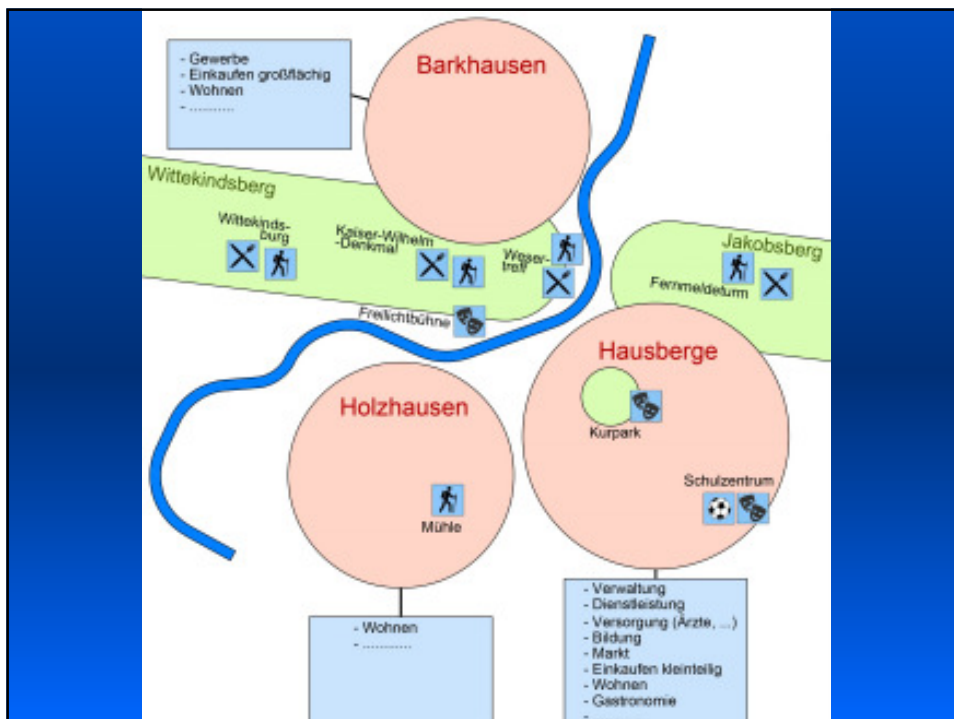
- Gewerbe
- Einkaufen großflächig
- Wohnen
- ..........

Barkhausen

Wittekindsberg

Wittekinds-burg

Kaiser-Wilhelm -Denkmal

Weser-treff

Jakobsberg

Fernmeldeturm

Freilichtbühne

Hausberge

Kurpark

Schulzentrum

Holzhausen

Mühle

- Wohnen
- ..........

- Verwaltung
- Dienstleistung
- Versorgung (Ärzte, ...)
- Bildung
- Markt
- Einkaufen kleinteilig
- Wohnen
- Gastronomie
- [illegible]